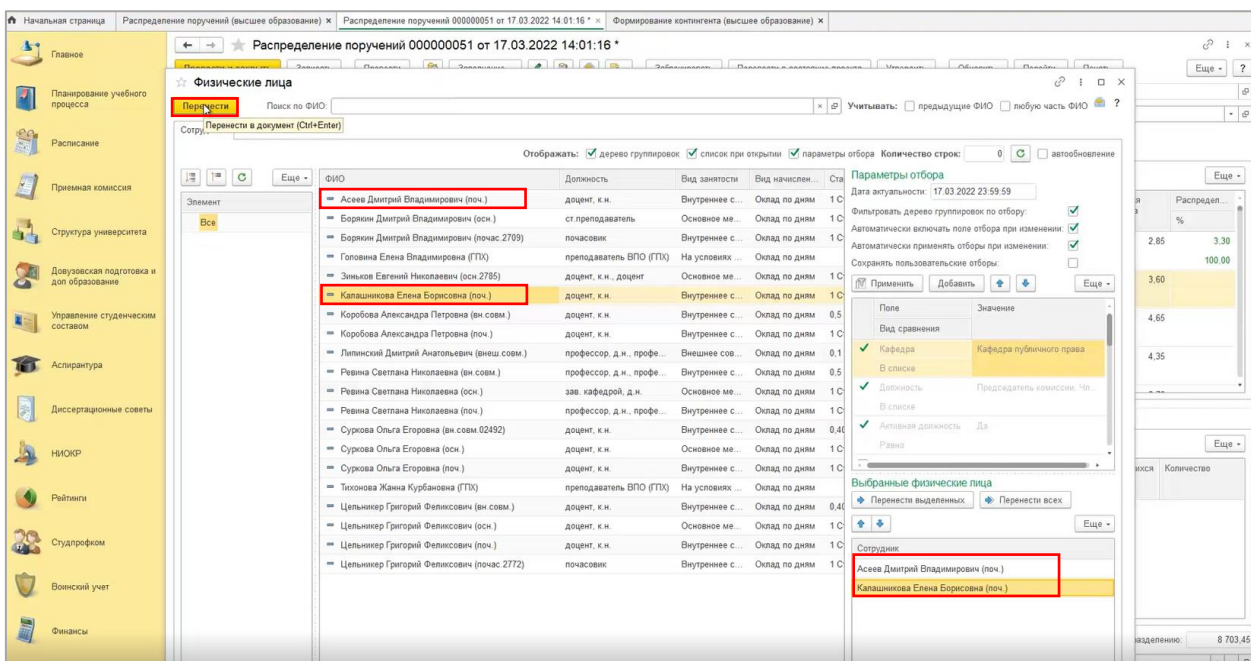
Начальная страница | Распределение поручений (высшее образование) × | Распределение поручений 000000051 от 17.03.2022 14:01:16 * × | Формирование контингента (высшее образование) ×

Главное
Планирование учебного процесса
Расписание
Приемная комиссия
Структура университета
Довузовская подготовка и доп образование
Управление студенческим составом
Аспирантура
Диссертационные советы
НИОКР
Рейтинги
Студпрофком
Воинский учет
Финансы

Распределение поручений 000000051 от 17.03.2022 14:01:16 *

Еще ?

Физические лица

Перенести | Поиск по ФИО: | Учитывать: предыдущие ФИО любую часть ФИО ?
Перенести в документ (Ctrl+Enter)

Отображать: дерево группировок список при открытии параметры отбора Количество строк: 0 автообновление

Еще

Элемент
Все

| ФИО | Должность | Вид занятости | Вид начислен... | Ста |
|---|---|---|---|---|
| Асеев Дмитрий Владимирович (поч.) | доцент, к.н. | Внутреннее с... | Оклад по дням | 1 С |
| Борякин Дмитрий Владимирович (осн.) | ст.преподаватель | Основное ме... | Оклад по дням | 1 С |
| Борякин Дмитрий Владимирович (почас.2709) | почасовик | Внутреннее с... | Оклад по дням | 1 С |
| Головина Елена Владимировна (ГПХ) | преподаватель ВПО (ГПХ) | На условиях ... | Оклад по дням | |
| Зиньков Евгений Николаевич (осн.2785) | доцент, к.н., доцент | Основное ме... | Оклад по дням | 1 С |
| Калашникова Елена Борисовна (поч.) | доцент, к.н. | Внутреннее с... | Оклад по дням | 1 С |
| Коробова Александра Петровна (вн.совм.) | доцент, к.н. | Внутреннее с... | Оклад по дням | 0,5 |
| Коробова Александра Петровна (поч.) | доцент, к.н. | Внутреннее с... | Оклад по дням | 1 С |
| Липинский Дмитрий Анатольевич (внеш.совм.) | профессор, д.н., профе... | Внешнее сов... | Оклад по дням | 0,1 |
| Ревина Светлана Николаевна (вн.совм.) | профессор, д.н., профе... | Внутреннее с... | Оклад по дням | 0,5 |
| Ревина Светлана Николаевна (осн.) | зав. кафедрой, д.н. | Основное ме... | Оклад по дням | 1 С |
| Ревина Светлана Николаевна (поч.) | профессор, д.н., профе... | Внутреннее с... | Оклад по дням | 1 С |
| Суркова Ольга Егоровна (вн.совм.02492) | доцент, к.н. | Внутреннее с... | Оклад по дням | 0,40 |
| Суркова Ольга Егоровна (осн.) | доцент, к.н. | Основное ме... | Оклад по дням | 1 С |
| Суркова Ольга Егоровна (поч.) | доцент, к.н. | Внутреннее с... | Оклад по дням | 1 С |
| Тихонова Жанна Курбановна (ГПХ) | преподаватель ВПО (ГПХ) | На условиях ... | Оклад по дням | |
| Цельникер Григорий Феликсович (вн.совм.) | доцент, к.н. | Внутреннее с... | Оклад по дням | 0,40 |
| Цельникер Григорий Феликсович (осн.) | доцент, к.н. | Основное ме... | Оклад по дням | 1 С |
| Цельникер Григорий Феликсович (поч.) | доцент, к.н. | Внутреннее с... | Оклад по дням | 1 С |
| Цельникер Григорий Феликсович (почас.2772) | почасовик | Внутреннее с... | Оклад по дням | 1 С |

Параметры отбора
Дата актуальности: 17.03.2022 23:59:59
Фильтровать дерево группировок по отбору:
Автоматически включать поле отбора при изменении:
Автоматически применять отборы при изменении:
Сохранять пользовательские отборы:
Применить | Добавить | Еще

| Поле | Значение |
|---|---|
| Вид сравнения | |
| Кафедра | Кафедра публичного права |
| В списке | |
| Должность | Председатель комиссии; Чл... |
| В списке | |
| Активная должность | Да |
| Равно | |

Выбранные физические лица
Перенести выделенных | Перенести всех
Еще
Сотрудник
Асеев Дмитрий Владимирович (поч.)
Калашникова Елена Борисовна (поч.)

Еще
Распредел...
%
2,85 3,30
100,00
3,60
4,65
4,35
Еще
хся Количество
азделению: 8 703,45